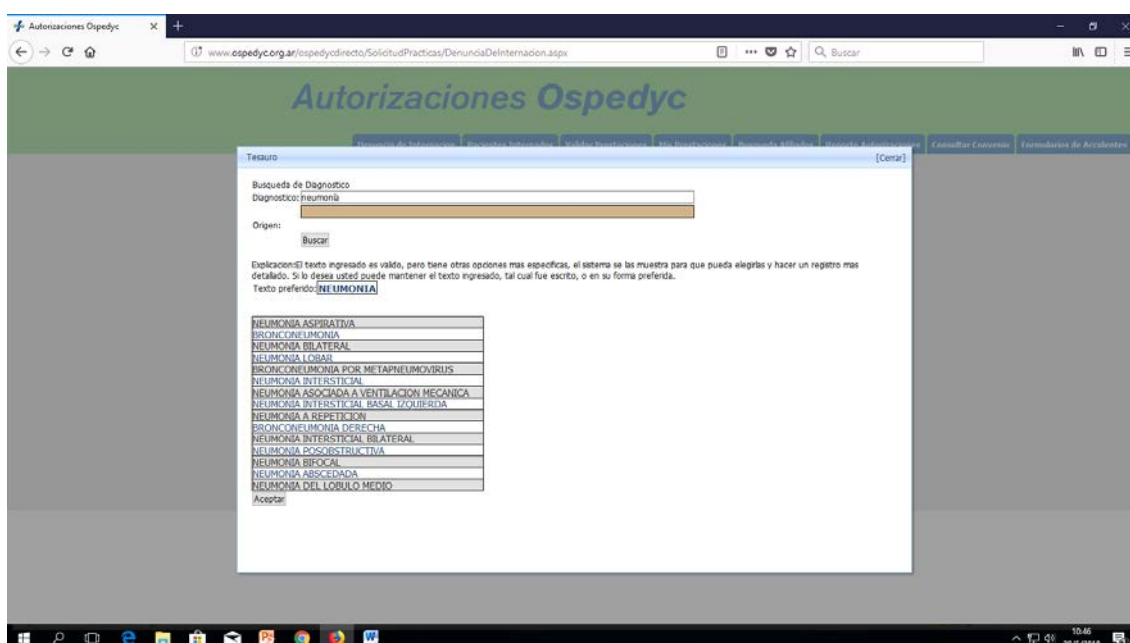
Autorizaciones Ospedyc
www.ospedyc.org.ar/ospedycdirecto/SolicitudPracticas/DenunciaDeInternacion.aspx
Buscar

Autorizaciones Ospedyc

Denuncia de Internacion | Pacientes Internados | Validar Prestaciones | Mis Prestaciones | Busqueda Afiliados | Reporte Autorizaciones | Consultar Convenio | Formularios de Accidentes

Tesauro
[Cerrar]

Busqueda de Diagnostico
Diagnostico: neumonia

Origen:
Buscar

Explicacion:El texto ingresado es valido, pero tiene otras opciones mas especificas, el sistema se las muestra para que pueda elegirlas y hacer un registro mas detallado. Si lo desea usted puede mantener el texto ingresado, tal cual fue escrito, o en su forma preferida.
Texto preferido: NEUMONIA

| NEUMONIA ASPIRATIVA |
|---|
| BRONCONEUMONIA |
| NEUMONIA BILATERAL |
| NEUMONIA LOBAR |
| BRONCONEUMONIA POR METAPNEUMOVIRUS |
| NEUMONIA INTERSTICIAL |
| NEUMONIA ASOCIADA A VENTILACION MECANICA |
| NEUMONIA INTERSTICIAL BASAL IZQUIERDA |
| NEUMONIA A REPETICION |
| BRONCONEUMONIA DERECHA |
| NEUMONIA INTERSTICIAL BILATERAL |
| NEUMONIA POSOBSTRUCTIVA |
| NEUMONIA BIFOCAL |
| NEUMONIA ABSCEDADA |
| NEUMONIA DEL LOBULO MEDIO |

Aceptar

10:46
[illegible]